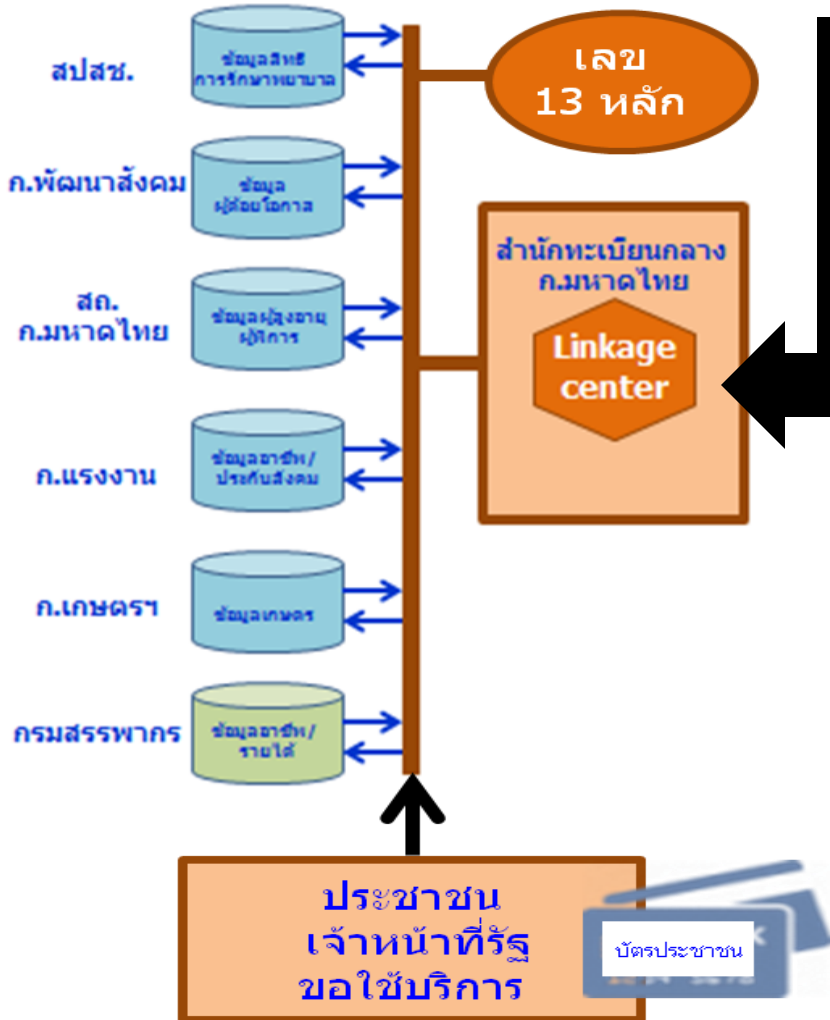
สปสช.

ข้อมูลสิทธิ การรักษาพยาบาล

เลข 13 หลัก

ก.พัฒนาสังคม

ข้อมูล ผู้ด้อยโอกาส

สำนักทะเบียนกลาง ก.มหาดไทย

Linkage center

สถ. ก.มหาดไทย

ข้อมูลผู้สูงอายุ ผู้พิการ

ก.แรงงาน

ข้อมูลอาชีพ/ ประกันสังคม

ก.เกษตรฯ

ข้อมูลเกษตร

กรมสรรพากร

ข้อมูลอาชีพ/ รายได้

ประชาชน เจ้าหน้าที่รัฐ ขอใช้บริการ

บัตรประชาชน